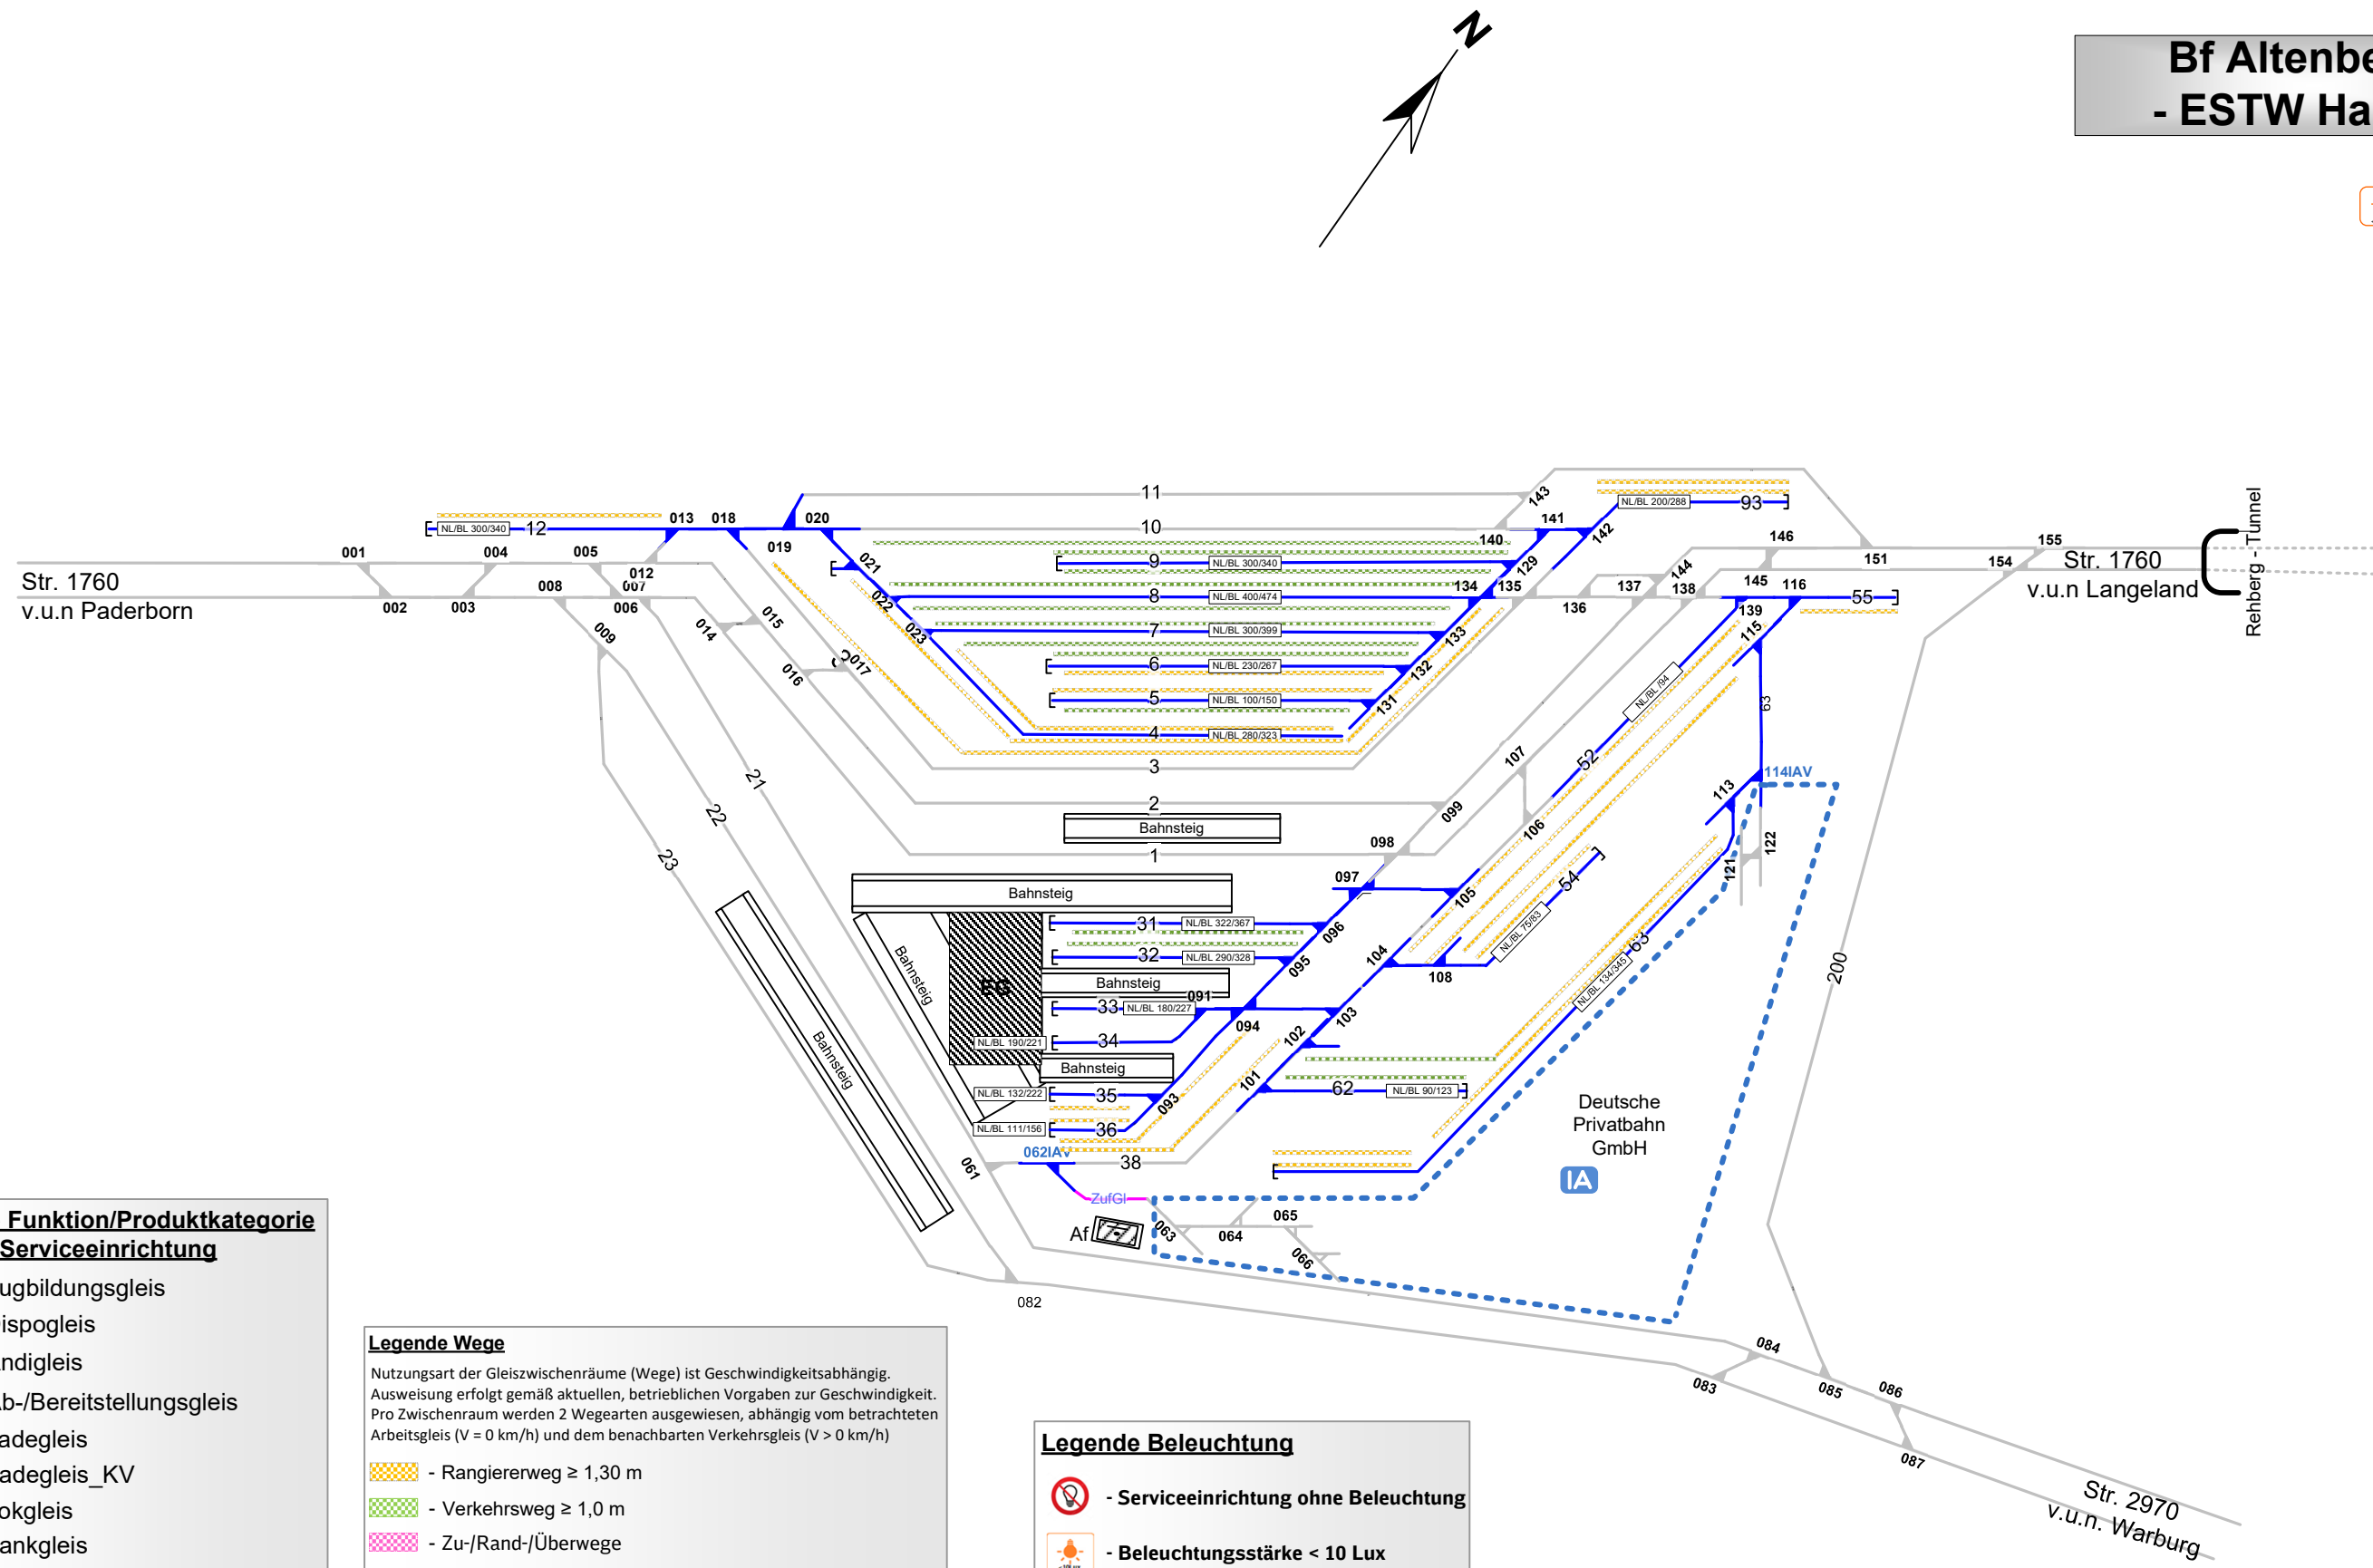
Bf Altenbe
- ESTW Ha

N

Str. 1760
v.u.n Paderborn

Str. 1760
v.u.n Langeland

Rehberg - Tunnel

Str. 2970
v.u.n. Warburg

11
10
9
8
7
6
5
4
3
2
1
12
93
55
52
54
63
62
31
32
33
34
35
36
38
21
22
23
200

NL/BL 300/340
NL/BL 200/288
NL/BL 300/340
NL/BL 400/474
NL/BL 300/399
NL/BL 230/267
NL/BL 100/150
NL/BL 280/323
NL/BL 322/367
NL/BL 290/328
NL/BL 180/227
NL/BL 190/221
NL/BL 132/222
NL/BL 111/156
NL/BL 90/123
NL/BL 75/83
NL/BL 134/345
NL/BL /94

001 002 003 004 005 006 007 008 009 012 013 014 015 016 017 018 019 020 021 022 023
061 062IAV 063 064 065 066 082 083 084 085 086 087
091 093 094 095 096 097 098 099 101 102 103 104 105 106 107 108
113 114IAV 115 116 121 122 129 131 132 133 134 135 136 137 138 139 140 141 142 143 144 145 146 151 154 155

Bahnsteig
Bahnsteig
Bahnsteig
Bahnsteig
Bahnsteig
Bahnsteig
EG
ZufGl
Af

Deutsche
Privatbahn
GmbH
IA

Funktion/Produktkategorie
Serviceeinrichtung
ugbildungsgleis
ispogleis
ndigleis
b-/Bereitstellungsgleis
adegleis
adegleis_KV
okgleis
ankgleis

Legende Wege
Nutzungsart der Gleiszwischenräume (Wege) ist Geschwindigkeitsabhängig.
Ausweisung erfolgt gemäß aktuellen, betrieblichen Vorgaben zur Geschwindigkeit.
Pro Zwischenraum werden 2 Wegearten ausgewiesen, abhängig vom betrachteten Arbeitsgleis (V = 0 km/h) und dem benachbarten Verkehrsgleis (V > 0 km/h)
- Rangiererweg ≥ 1,30 m
- Verkehrsweg ≥ 1,0 m
- Zu-/Rand-/Überwege

Legende Beleuchtung
- Serviceeinrichtung ohne Beleuchtung
- Beleuchtungsstärke < 10 Lux